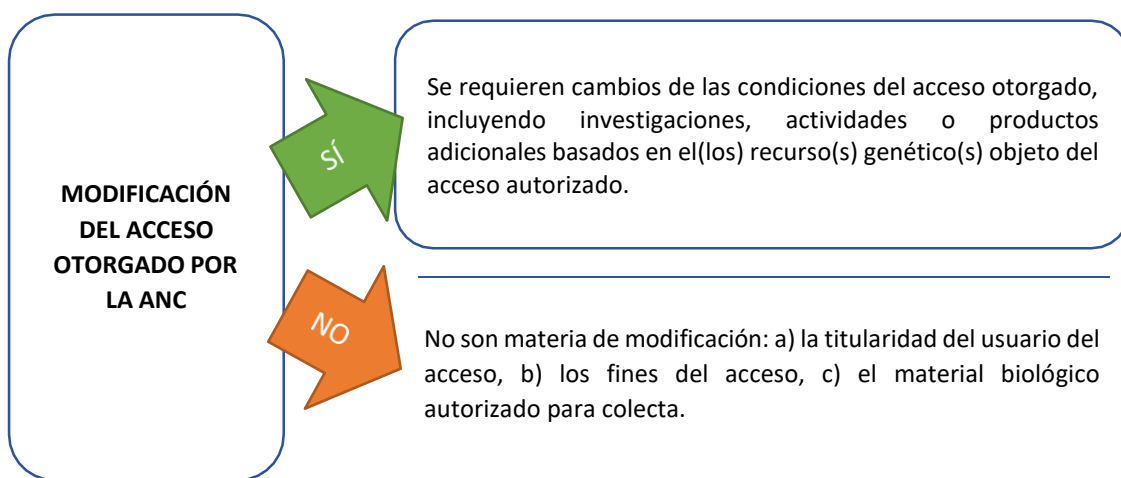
MODIFICACIÓN DEL ACCESO OTORGADO POR LA ANC

SÍ

Se requieren cambios de las condiciones del acceso otorgado, incluyendo investigaciones, actividades o productos adicionales basados en el(los) recurso(s) genético(s) objeto del acceso autorizado.

NO

No son materia de modificación: a) la titularidad del usuario del acceso, b) los fines del acceso, c) el material biológico autorizado para colecta.